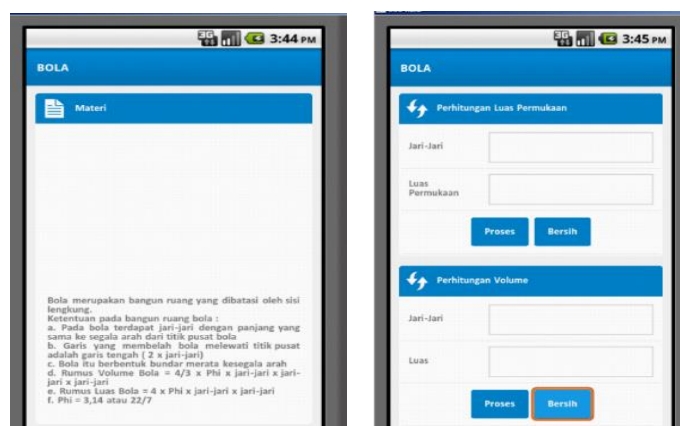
3G 3:44 PM

BOLA

Materi

Bola merupakan bangun ruang yang dibatasi oleh sisi lengkung.
Ketentuan pada bangun ruang bola :
a. Pada bola terdapat jari-jari dengan panjang yang sama ke segala arah dari titik pusat bola
b. Garis yang membelah bola melewati titik pusat adalah garis tengah ( 2 x jari-jari)
c. Bola itu berbentuk bundar merata kesegala arah
d. Rumus Volume Bola = 4/3 x Phi x jari-jari x jari-jari x jari-jari
e. Rumus Luas Bola = 4 x Phi x jari-jari x jari-jari
f. Phi = 3,14 atau 22/7

3G 3:45 PM

BOLA

Perhitungan Luas Permukaan

Jari-Jari

Luas Permukaan

Proses

Bersih

Perhitungan Volume

Jari-Jari

Luas

Proses

Bersih